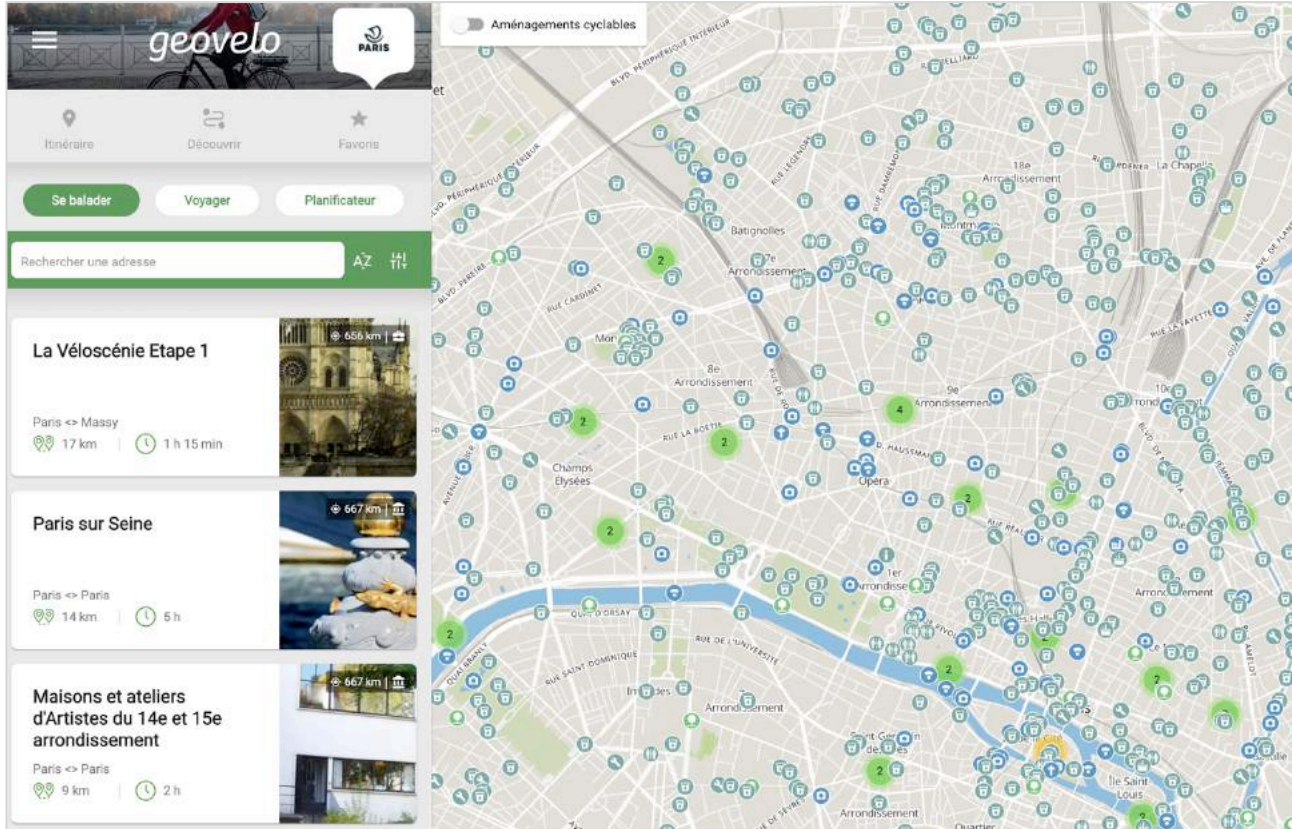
geovelo

PARIS

Itinéraire

Découvrir

Favoris

Se balader

Voyager

Planificateur

Rechercher une adresse

AZ

La Véloscénie Etape 1

656 km

Paris <> Massy

17 km

1 h 15 min

Paris sur Seine

667 km

Paris <> Paris

14 km

5 h

Maisons et ateliers d'Artistes du 14e et 15e arrondissement

667 km

Paris <> Paris

9 km

2 h

Aménagements cyclables

BLVD. PÉRIPHÉRIQUE INTÉRIEUR

BLVD. PÉRIPHÉRIQUE EXTÉRIEUR

BLVD. PEREIRE

RUE LEGENDRE

RUE DAMRÉMONT

18e Arrondissement

La Chapelle

Batignolles

17e Arrondissement

Montmartre

RUE CARDINET

RUE LA FAYETTE

Monceau

8e Arrondissement

9e Arrondissement

10e Arrondissement

RUE LA BOÉTIE

BD. HAUSSMANN

Champs Elysées

Opéra

1er Arrondissement

Arrondissement

QUAI D'ORSAY

RUE DE L'UNIVERSITÉ

RUE SAINT-DOMINIQUE

QUAI BRANLY

Invalides

Arrondissement

Saint-Germain-des-Prés

Arrondissement

Île Saint Louis

Quartier

RUE DE RIVOLI

BD. AMELOT

2

2

2

2

4

2

2

2

2

2

2

2